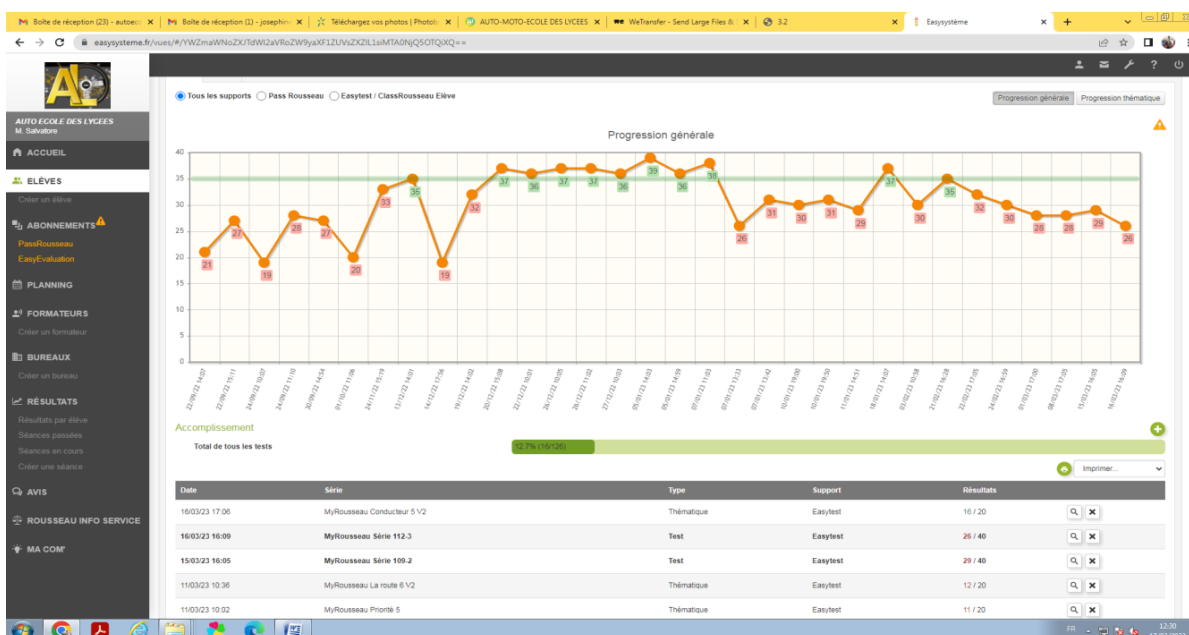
Boite de réception (23) - autoec | Boite de réception (1) - josephin | Téléchargez vos photos | Photo | AUTO-MOTO-ECOLE DES LYCEES | WeTransfer - Send Large Files & | 3.2 | Easysystème

easysysteme.fr/vues/#/YWZmaWNoZXJTdWI2aVRoZW9yaXF1ZUVsZXZlL1siMTA0NjQ5OTQiXQ==

AUTO ECOLE DES LYCEES
M. Salvatore

ACCUEIL
ELÈVES
Créer un élève
ABONNEMENTS
PassRousseau
EasyEvaluation
PLANNING
FORMATEURS
Créer un formateur
BUREAUX
Créer un bureau
RÉSULTATS
Résultats par élève
Séances passées
Séances en cours
Créer une séance
AVIS
ROUSSEAU INFO SERVICE
MA COM'

Tous les supports | Pass Rousseau | Easytest / ClassRousseau Elève

Progression générale | Progression thématique

Progression générale

40
35
30
25
20
15
10
5
0

21 27 19 28 27 20 33 35 19 32 37 36 37 37 36 39 36 38 26 31 30 31 29 37 30 35 32 30 28 28 29 26

22/09/22 14:07, 22/09/22 15:11, 24/09/22 10:07, 29/09/22 11:10, 30/09/22 14:54, 01/10/22 11:06, 11/11/22 15:19, 13/12/22 14:01, 14/12/22 17:56, 19/12/22 14:02, 20/12/22 15:08, 22/12/22 10:01, 26/12/22 10:05, 26/12/22 11:02, 27/12/22 10:03, 05/01/23 14:03, 05/01/23 14:59, 07/01/23 11:03, 07/01/23 13:33, 07/01/23 13:42, 10/01/23 19:00, 10/01/23 19:50, 11/01/23 14:51, 18/01/23 14:07, 02/02/23 10:58, 21/02/23 16:28, 22/02/23 17:05, 24/02/23 16:59, 01/03/23 17:00, 08/03/23 17:05, 15/03/23 16:05, 16/03/23 16:09

Accomplissement

Total de tous les tests | 12.7% (16/126)

Imprimer...

| Date | Série | Type | Support | Résultats |
|---|---|---|---|---|
| 16/03/23 17:06 | MyRousseau Conducteur 5 V2 | Thématique | Easytest | 16 / 20 |
| 16/03/23 16:09 | MyRousseau Série 112-3 | Test | Easytest | 26 / 40 |
| 15/03/23 16:05 | MyRousseau Série 109-2 | Test | Easytest | 29 / 40 |
| 11/03/23 10:36 | MyRousseau La route 6 V2 | Thématique | Easytest | 12 / 20 |
| 11/03/23 10:02 | MyRousseau Priorité 5 | Thématique | Easytest | 11 / 20 |

FR 12:30